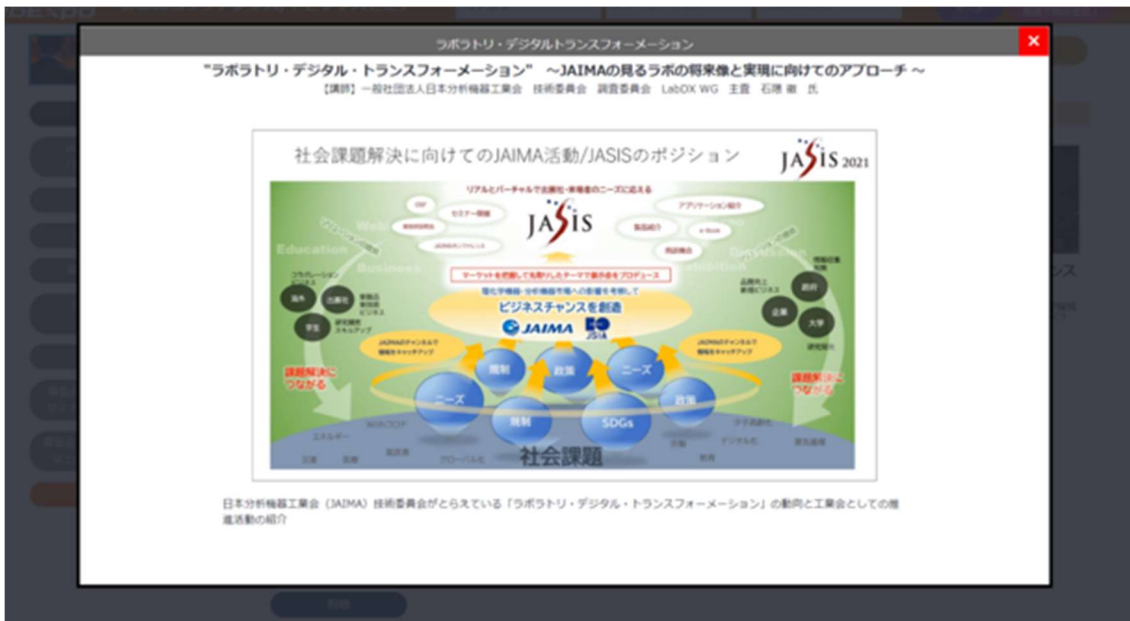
ラボラトリ・デジタルトランスフォーメーション

×

"ラボラトリ・デジタル・トランスフォーメーション" ～JAIMAの見るラボの将来像と実現に向けてのアプローチ～

【講師】一般社団法人日本分析機器工業会 技術委員会 調査委員会 LabDX WG 主査 石隈 徹 氏

社会課題解決に向けてのJAIMA活動/JASISのポジション

JASIS 2021

リアルとバーチャルで出展社・来場者のニーズに応える

JASIS

セミナー開催

アプリケーション紹介

製品紹介

Education

Business

Discussion

Exhibition

マーケットを把握して先取りしたテーマで展示会をプロデュース

理化学機器・分析機器市場への影響を考察して

ビジネスチャンスを創造

JAIMA

海外

出展社

学生

企業

大学

官公庁

JAIMAのチャンネルで情報をキャッチアップ

JAIMAのチャンネルで情報をキャッチアップ

課題解決につながる

課題解決につながる

規制

政策

ニーズ

ニーズ

規制

SDGs

政策

エネルギー

グローバル化

デジタル化

社会課題

日本分析機器工業会（JAIMA）技術委員会がとらえている「ラボラトリ・デジタル・トランスフォーメーション」の動向と工業会としての推進活動の紹介